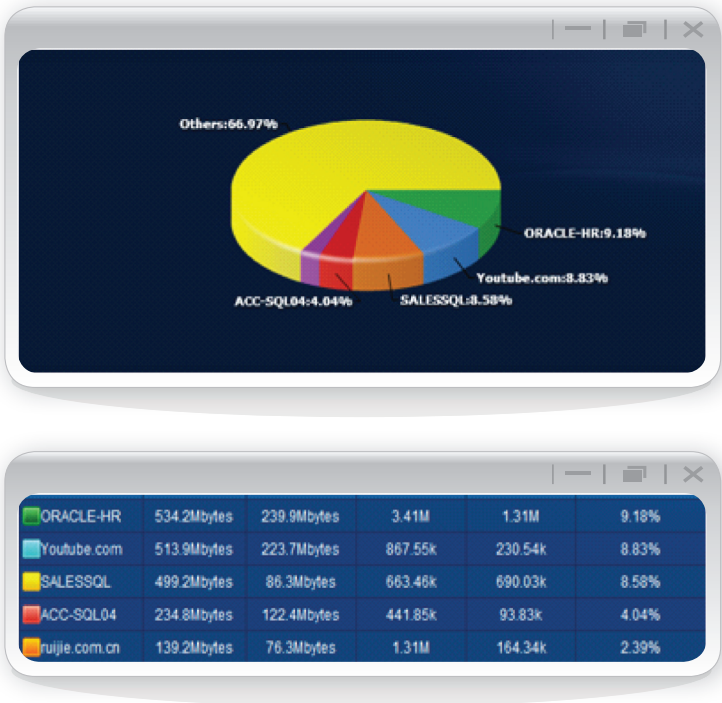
Others:66.97%

ORACLE-HR:9.18%

Youtube.com:8.83%

SALESSQL:8.58%

ACC-SQL04:4.04%

| | | | | | |
|---|---|---|---|---|---|
| ORACLE-HR | 534.2Mbytes | 239.9Mbytes | 3.41M | 1.31M | 9.18% |
| Youtube.com | 513.9Mbytes | 223.7Mbytes | 867.55k | 230.54k | 8.83% |
| SALESSQL | 499.2Mbytes | 86.3Mbytes | 663.46k | 690.03k | 8.58% |
| ACC-SQL04 | 234.8Mbytes | 122.4Mbytes | 441.85k | 93.83k | 4.04% |
| ruijie.com.cn | 139.2Mbytes | 76.3Mbytes | 1.31M | 164.34k | 2.39% |